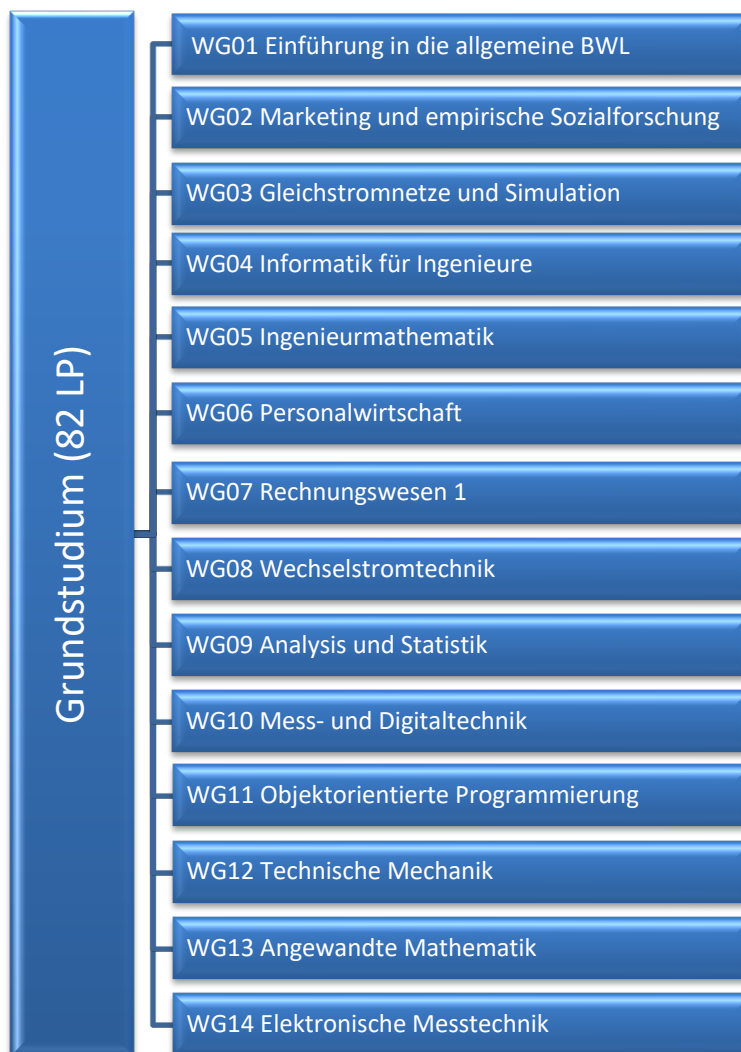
Grundstudium (82 LP)

WG01 Einführung in die allgemeine BWL

WG02 Marketing und empirische Sozialforschung

WG03 Gleichstromnetze und Simulation

WG04 Informatik für Ingenieure

WG05 Ingenieurmathematik

WG06 Personalwirtschaft

WG07 Rechnungswesen 1

WG08 Wechselstromtechnik

WG09 Analysis und Statistik

WG10 Mess- und Digitaltechnik

WG11 Objektorientierte Programmierung

WG12 Technische Mechanik

WG13 Angewandte Mathematik

WG14 Elektronische Messtechnik